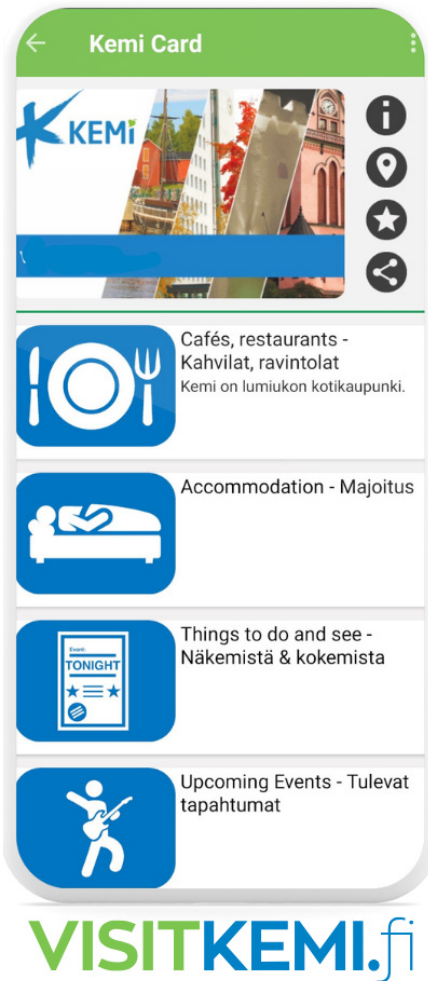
Kemi Card

KEMI

Cafés, restaurants - Kahvilat, ravintolat
Kemi on lumiukon kotikaupunki.

Accommodation - Majoitus

Event
TONIGHT

Things to do and see - Näkemistä & kokemista

Upcoming Events - Tulevat tapahtumat

VISITKEMI.fi